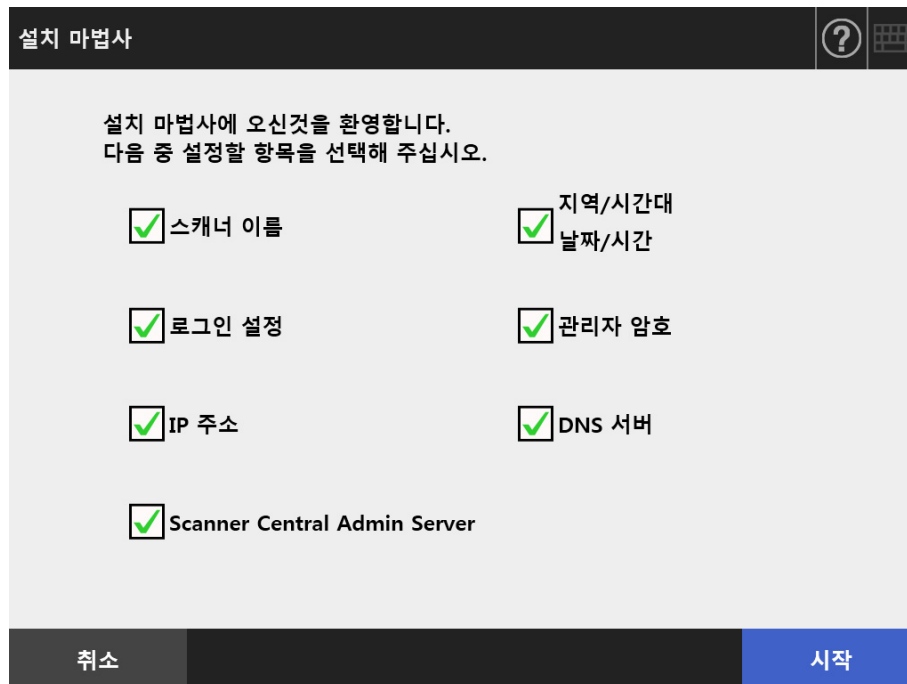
설치 마법사

?

설치 마법사에 오신것을 환영합니다.
다음 중 설정할 항목을 선택해 주십시오.

스캐너 이름

지역/시간대
날짜/시간

로그인 설정

관리자 암호

IP 주소

DNS 서버

Scanner Central Admin Server

취소

시작